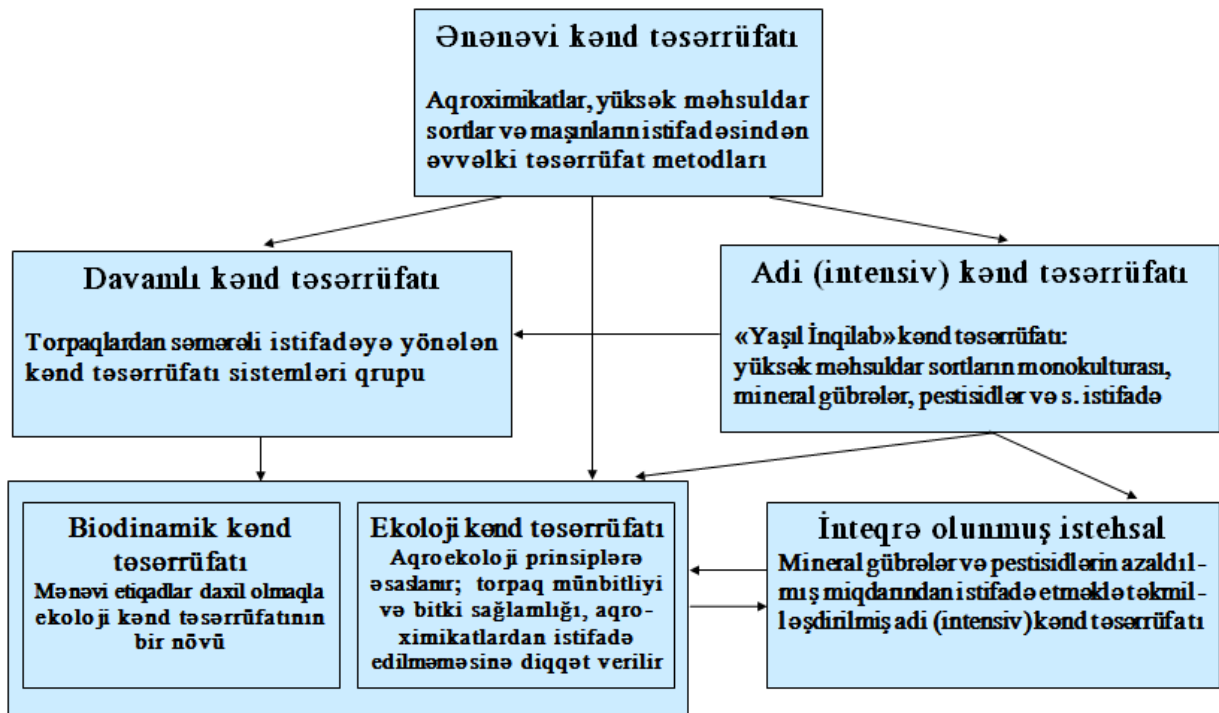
Ənənəvi kənd təsərrüfatı

Aqroximikatlar, yüksək məhsuldar sortlar və maşınların istifadəsindən əvvəlki təsərrüfat metodları

Davamlı kənd təsərrüfatı

Torpaqlardan səmərəli istifadəyə yönələn kənd təsərrüfatı sistemləri qrupu

Adi (intensiv) kənd təsərrüfatı

«Yaşıl İnqilab» kənd təsərrüfatı: yüksək məhsuldar sortların monokulturası, mineral gübrələr, pestisidlər və s. istifadə

Biodinamik kənd təsərrüfatı

Mənəvi etiqadlar daxil olmaqla ekoloji kənd təsərrüfatının bir növü

Ekoloji kənd təsərrüfatı

Aqroekoloji prinsiplərə əsaslanır; torpaq münbitliyi və bitki sağlamlığı, aqroximikatlardan istifadə edilməməsinə diqqət verilir

İnteqrə olunmuş istehsal

Mineral gübrələr və pestisidlərin azaldılmış miqdarından istifadə etməklə təkmilləşdirilmiş adi (intensiv) kənd təsərrüfatı